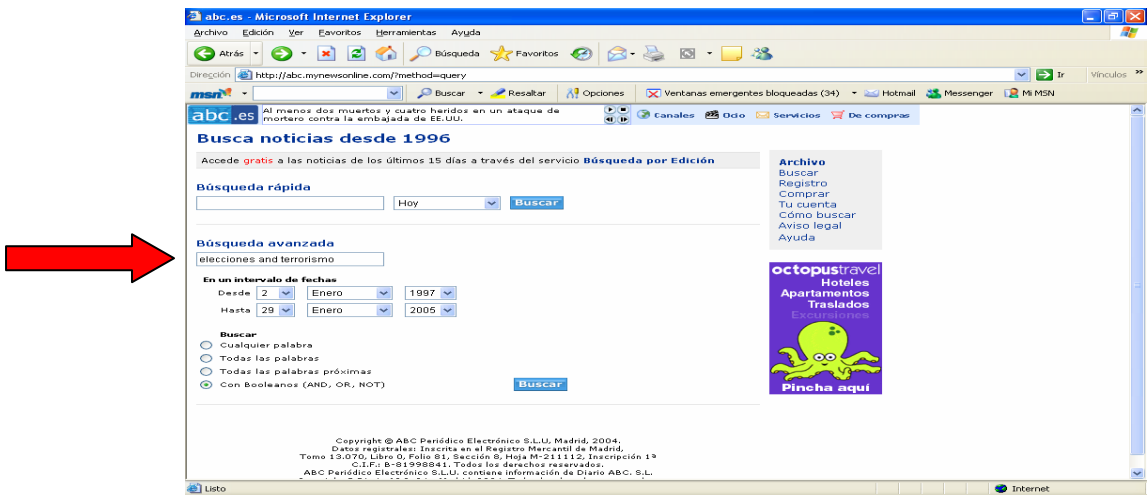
abc.es - Microsoft Internet Explorer

Archivo Edición Ver Favoritos Herramientas Ayuda

Atrás Búsqueda Favoritos

Dirección http://abc.mynewsonline.com/?method=query Ir Vínculos

msn Buscar Resaltar Opciones Ventanas emergentes bloqueadas (34) Hotmail Messenger Mi MSN

abc.es Al menos dos muertos y cuatro heridos en un ataque de mortero contra la embajada de EE.UU. Canales Ocio Servicios De compras

Busca noticias desde 1996

Accede gratis a las noticias de los últimos 15 días a través del servicio Búsqueda por Edición

Búsqueda rápida

Hoy Buscar

Búsqueda avanzada

elecciones and terrorismo

En un intervalo de fechas

Desde 2 Enero 1997

Hasta 29 Enero 2005

Buscar

Cualquier palabra

Todas las palabras

Todas las palabras próximas

Con Booleanos (AND, OR, NOT)

Buscar

Archivo
Buscar
Registro
Comprar
Tu cuenta
Cómo buscar
Aviso legal
Ayuda

octopustravel
Hoteles
Apartamentos
Traslados
Excursiones
Pincha aquí

Copyright © ABC Periódico Electrónico S.L.U, Madrid, 2004.
Datos registrales: Inscrita en el Registro Mercantil de Madrid,
Tomo 13.070, Libro 0, Folio 81, Sección 8, Hoja M-211112, Inscripción 1ª
C.I.F.: B-81998841. Todos los derechos reservados.
ABC Periódico Electrónico S.L.U. contiene información de Diario ABC. S.L.
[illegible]

Listo Internet